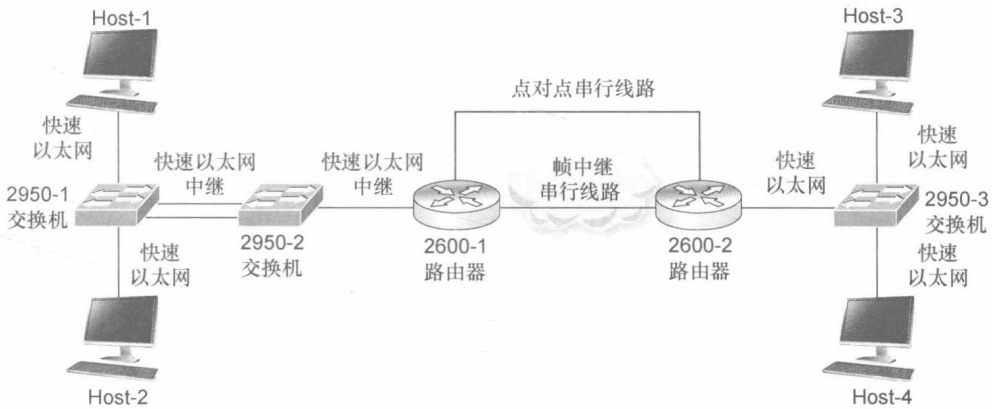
Host-1

Host-3

点对点串行线路

快速
以太网

快速
以太网

快速以太网
中继

快速以太网
中继

帧中继
串行线路

快速
以太网

2950-1
交换机

2950-3
交换机

快速
以太网

2950-2
交换机

2600-1
路由器

2600-2
路由器

快速
以太网

Host-2

Host-4